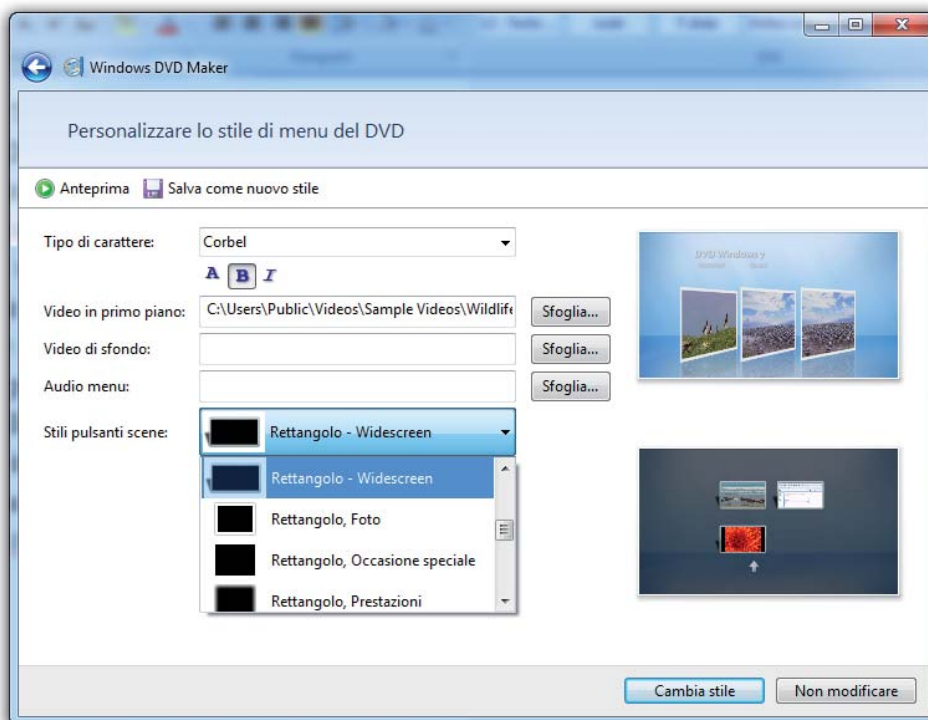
Windows DVD Maker

Personalizzare lo stile di menu del DVD

Anteprima Salva come nuovo stile

Tipo di carattere: Corbel

A B I

Video in primo piano: C:\Users\Public\Videos\Sample Videos\Wildlife

Sfoglia...

Video di sfondo:

Sfoglia...

Audio menu:

Sfoglia...

Stili pulsanti scene: Rettangolo - Widescreen

Rettangolo - Widescreen

Rettangolo, Foto

Rettangolo, Occasione speciale

Rettangolo, Prestazioni

DVD Windows 7

Cambia stile

Non modificare